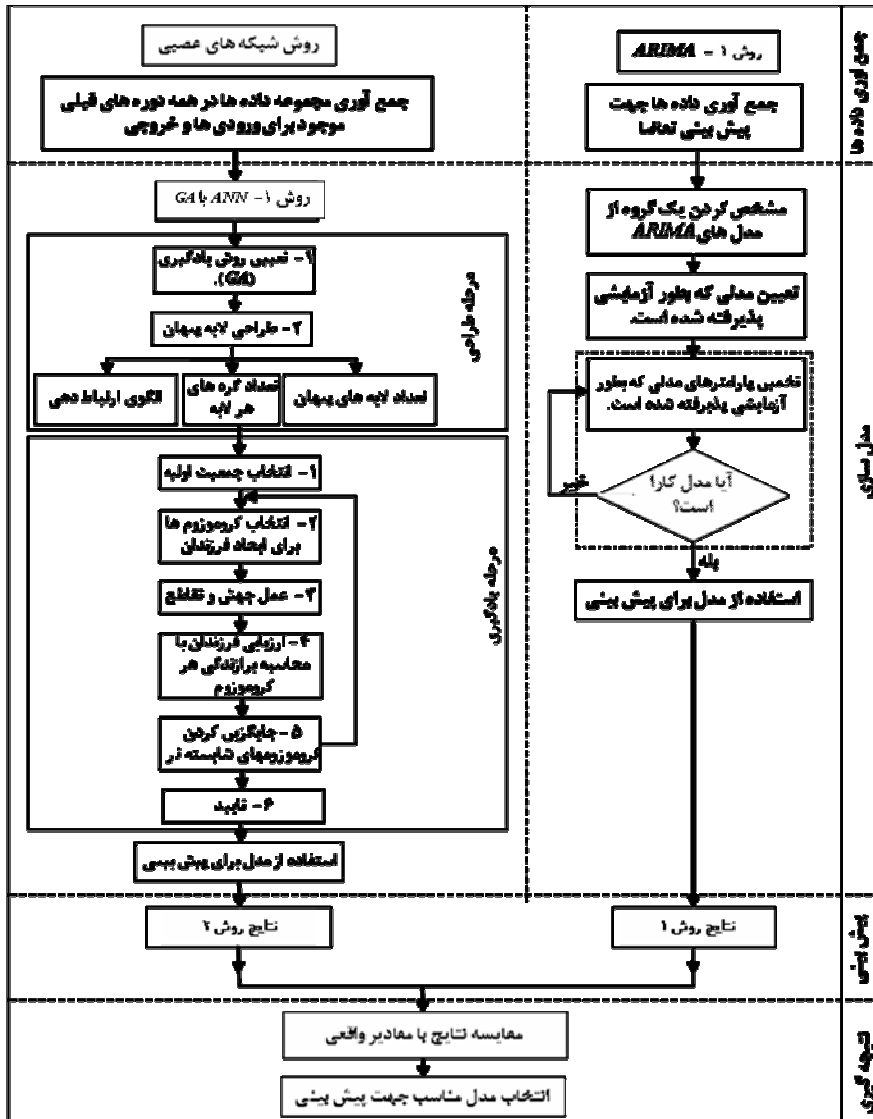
جمع آوری داده ها

روش ۱ - ARIMA

جمع آوری داده ها جهت پیش بینی تقاضا

روش شبکه های عصبی

جمع آوری مجموعه داده ها در همه دوره های قبلی موجود برای ورودی ها و خروجی

مدل سازی

مشخص کردن یک گروه از مدل های ARIMA

تعیین مدلی که بطور آزمایشی پذیرفته شده است

تخمین پارامترهای مدلی که بطور آزمایشی پذیرفته شده است.

آیا مدل کارا است؟

خیر

بله

استفاده از مدل برای پیش بینی

روش ۱- ANN با GA

مرحله طراحی

۱ - تعیین روش یادگیری (GA).

۲ - طراحی لایه پنهان

تعداد لایه های پنهان

تعداد گره های هر لایه

الگوی ارتباط دهی

مرحله یادگیری

۱- انتخاب جمعیت اولیه

۲- انتخاب کروموزوم ها برای ایجاد فرزندان

۳- عمل جهش و تقاطع

۴- ارزیابی فرزندان با محاسبه برازندگی هر کروموزوم

۵ - جایگزین کردن کروموزومهای شایسته تر

۶- تایید

استفاده از مدل برای پیش بینی

پاسخ دهی

نتایج روش ۱

نتایج روش ۲

نتیجه گیری

مقایسه نتایج با مقادیر واقعی

انتخاب مدل مناسب جهت پیش بینی